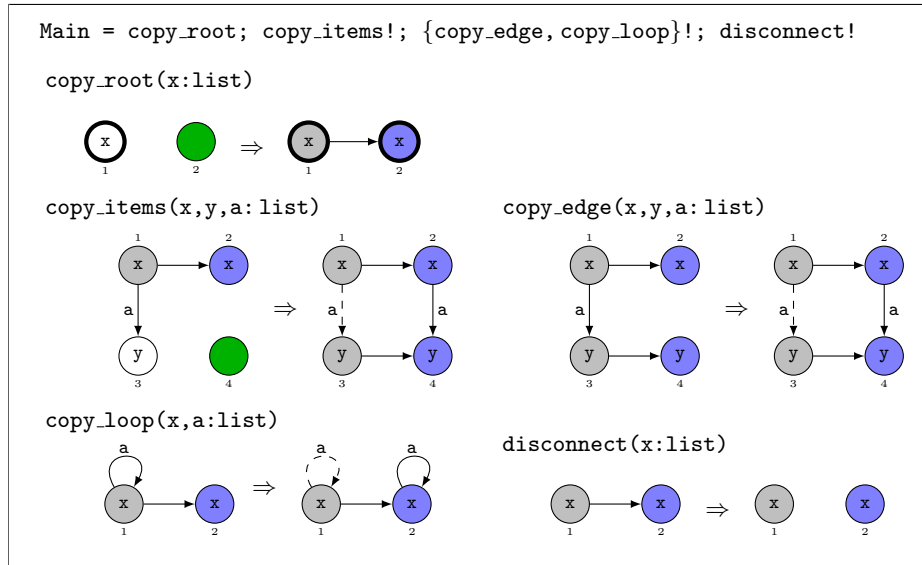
Main = copy_root; copy_items!; {copy_edge, copy_loop}!; disconnect!

copy_root(x:list)

x
1
2
⇒
x
1
x
2

copy_items(x,y,a: list)

1
x
2
x
a
y
3
4
⇒
1
x
2
x
a
a
y
3
y
4

copy_edge(x,y,a: list)

1
x
2
x
a
y
3
y
4
⇒
1
x
2
x
a
a
y
3
y
4

copy_loop(x,a:list)

a
x
1
x
2
⇒
a
x
1
a
x
2

disconnect(x:list)

x
1
x
2
⇒
x
1
x
2